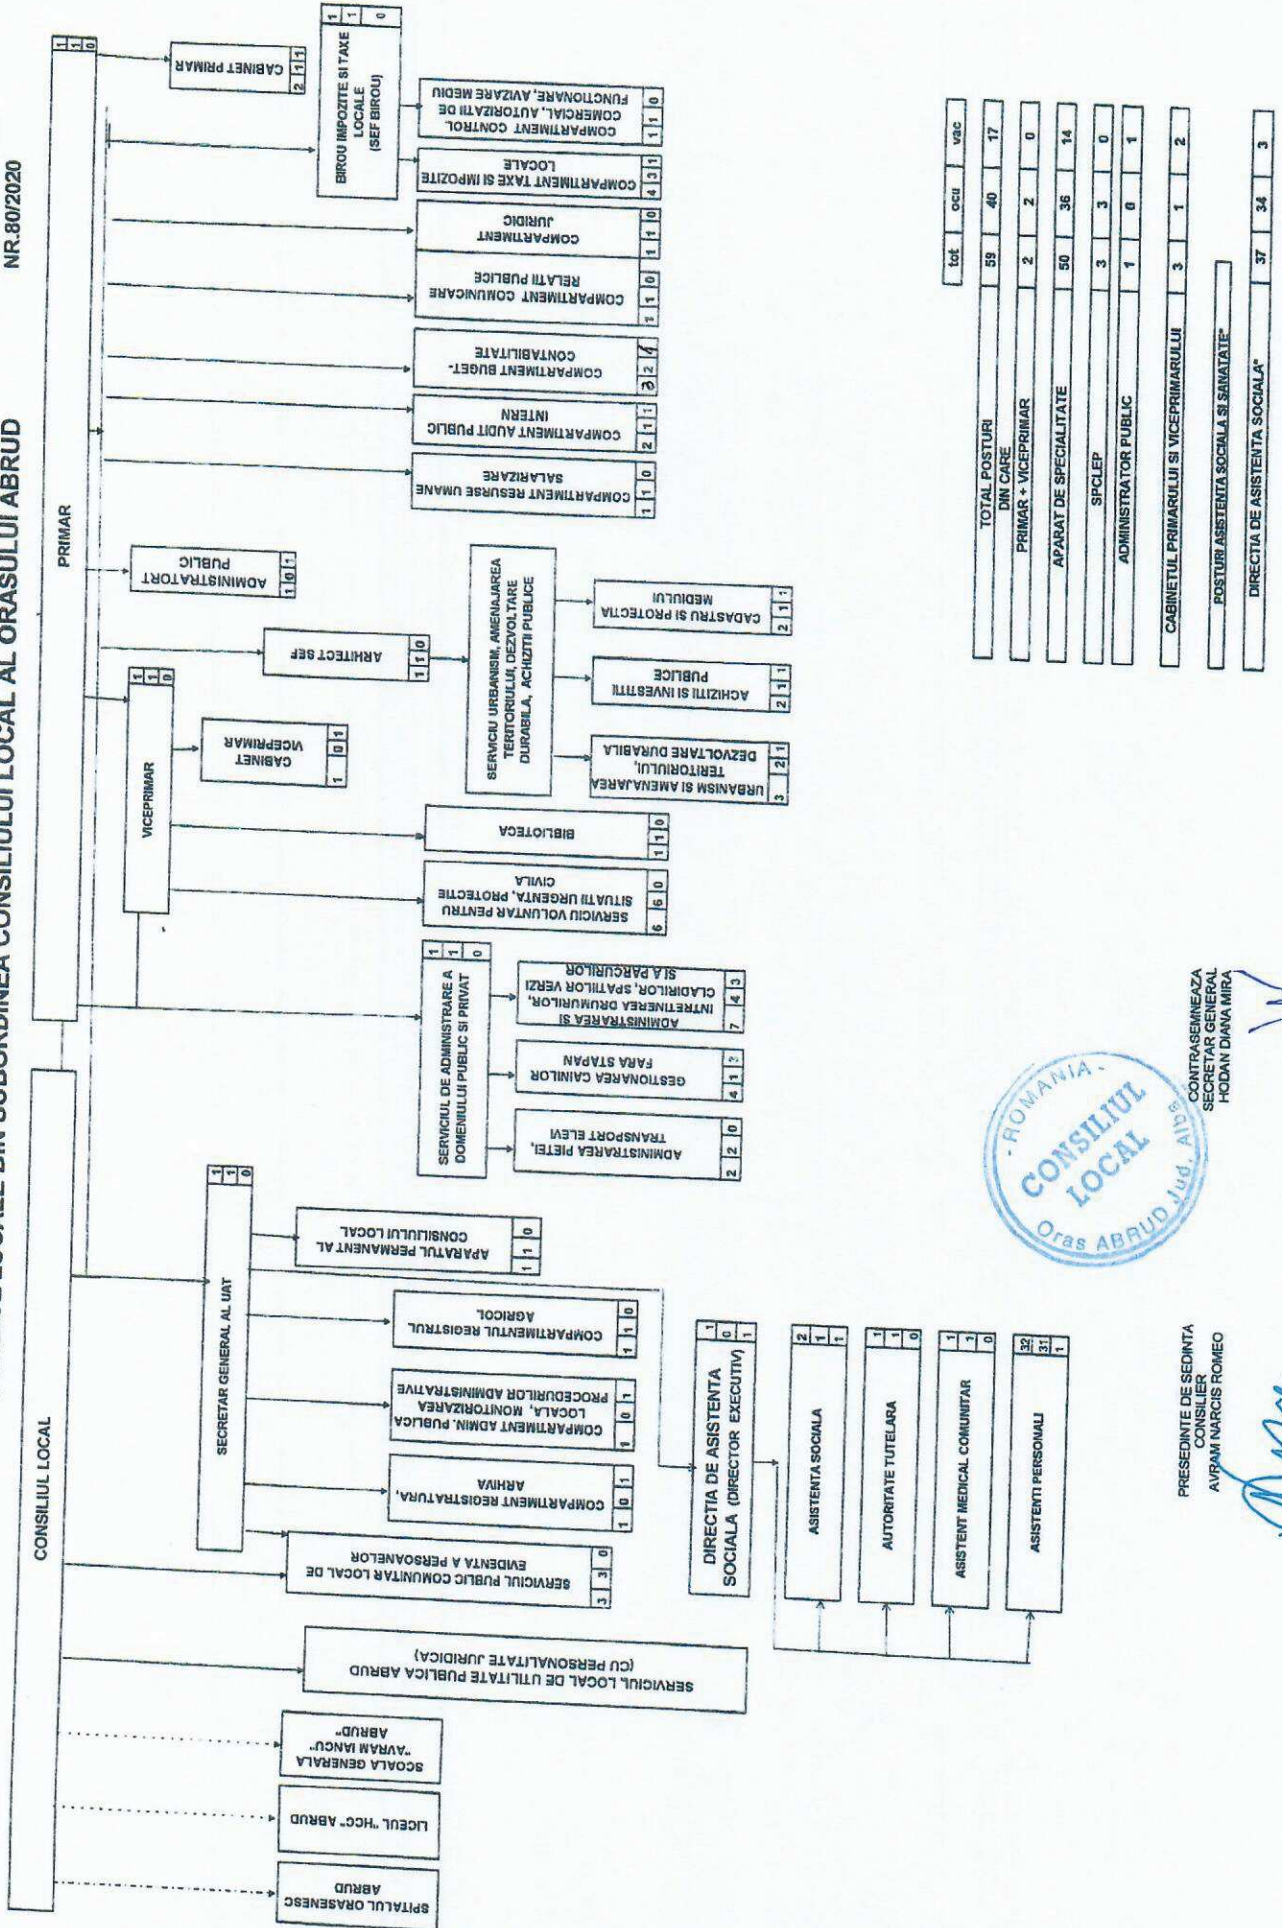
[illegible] LOCALE DIN SUBORDINEA CONSILIULUI LOCAL AL ORASULUI ABRUD

NR.80/2020

CONSILIUL LOCAL

PRIMAR

1 1 0

CABINET PRIMAR 2 1 1

BIROU IMPOZITE SI TAXE LOCALE (SEF BIROU) 1 1 0

COMPARTIMENT CONTROL COMERCIAL, AUTORIZATII DE FUNCTIONARE, AVIZARE MEDIU 1 1 0

COMPARTIMENT TAXE SI IMPOZITE LOCALE 4 3 1

COMPARTIMENT JURIDIC 1 1 0

COMPARTIMENT COMUNICARE RELATII PUBLICE 1 1 0

COMPARTIMENT BUGET-CONTABILITATE 3 2 1

COMPARTIMENT AUDIT PUBLIC INTERN 2 1 1

COMPARTIMENT RESURSE UMANE SALARIZARE 1 1 0

ADMINISTRATORT PUBLIC 1 0 1

VICEPRIMAR 1 1 0

CABINET VICEPRIMAR 1 0 1

ARHITECT SEF 1 1 0

SERVICIU URBANISM, AMENAJAREA TERITORIULUI, DEZVOLTARE DURABILA, ACHIZITII PUBLICE

CADASTRU SI PROTECTIA MEDIULUI 2 1 1

ACHIZITII SI INVESTITII PUBLICE 2 1 1

URBANISM SI AMENAJAREA TERITORIULUI, DEZVOLTARE DURABILA 3 2 1

BIBLIOTECA 1 1 0

SERVICIU VOLUNTAR PENTRU SITUATII URGENTA, PROTECTIE CIVILA 6 6 0

SERVICIUL DE ADMINISTRARE A DOMENIULUI PUBLIC SI PRIVAT 1 1 0

ADMINISTRAREA SI INTRETINEREA DRUMURILOR, CLADIRILOR, SPATIILOR VERZI SI A PARCURILOR 7 4 3

GESTIONAREA CAINILOR FARA STAPAN 4 1 3

ADMINISTRAREA PIETEI, TRANSPORT ELEVI 2 2 0

SECRETAR GENERAL AL UAT 1 1 0

APARATUL PERMANENT AL CONSILIULUI LOCAL 1 1 0

COMPARTIMENTUL REGISTRUL AGRICOL 1 1 0

COMPARTIMENT ADMIN. PUBLICA LOCALA, MONITORIZAREA PROCEDURILOR ADMINISTRATIVE 1 0 1

COMPARTIMENT REGISTRATURA, ARHIVA 1 0 1

SERVICIUL PUBLIC COMUNITAR LOCAL DE EVIDENTA A PERSOANELOR 3 3 0

DIRECTIA DE ASISTENTA SOCIALA (DIRECTOR EXECUTIV) 1 0 1

ASISTENTA SOCIALA 2 1 1

AUTORITATE TUTELARA 1 1 0

ASISTENT MEDICAL COMUNITAR 1 1 0

ASISTENTI PERSONALI 32 31 1

SERVICIUL LOCAL DE UTILITATE PUBLICA ABRUD (CU PERSONALITATE JURIDICA)

SCOALA GENERALA „AVRAM IANCU" ABRUD

LICEUL „HCC" ABRUD

SPITALUL ORASENESC ABRUD

| | tot | ocu | vac |
|---|---|---|---|
| TOTAL POSTURI DIN CARE | 59 | 40 | 17 |
| PRIMAR + VICEPRIMAR | 2 | 2 | 0 |
| APARAT DE SPECIALITATE | 50 | 36 | 14 |
| SPCLEP | 3 | 3 | 0 |
| ADMINISTRATOR PUBLIC | 1 | 0 | 1 |
| CABINETUL PRIMARULUI SI VICEPRIMARULUI | 3 | 1 | 2 |
| POSTURI ASISTENTA SOCIALA SI SANATATE* | | | |
| DIRECTIA DE ASISTENTA SOCIALA* | 37 | 34 | 3 |

ROMANIA CONSILIUL LOCAL Oras ABRUD Jud. Alba

CONTRASEMNEAZA SECRETAR GENERAL HODAN DIANA MIRA

PRESEDINTE DE SEDINTA CONSILIER AVRAM NARCIS ROMEO